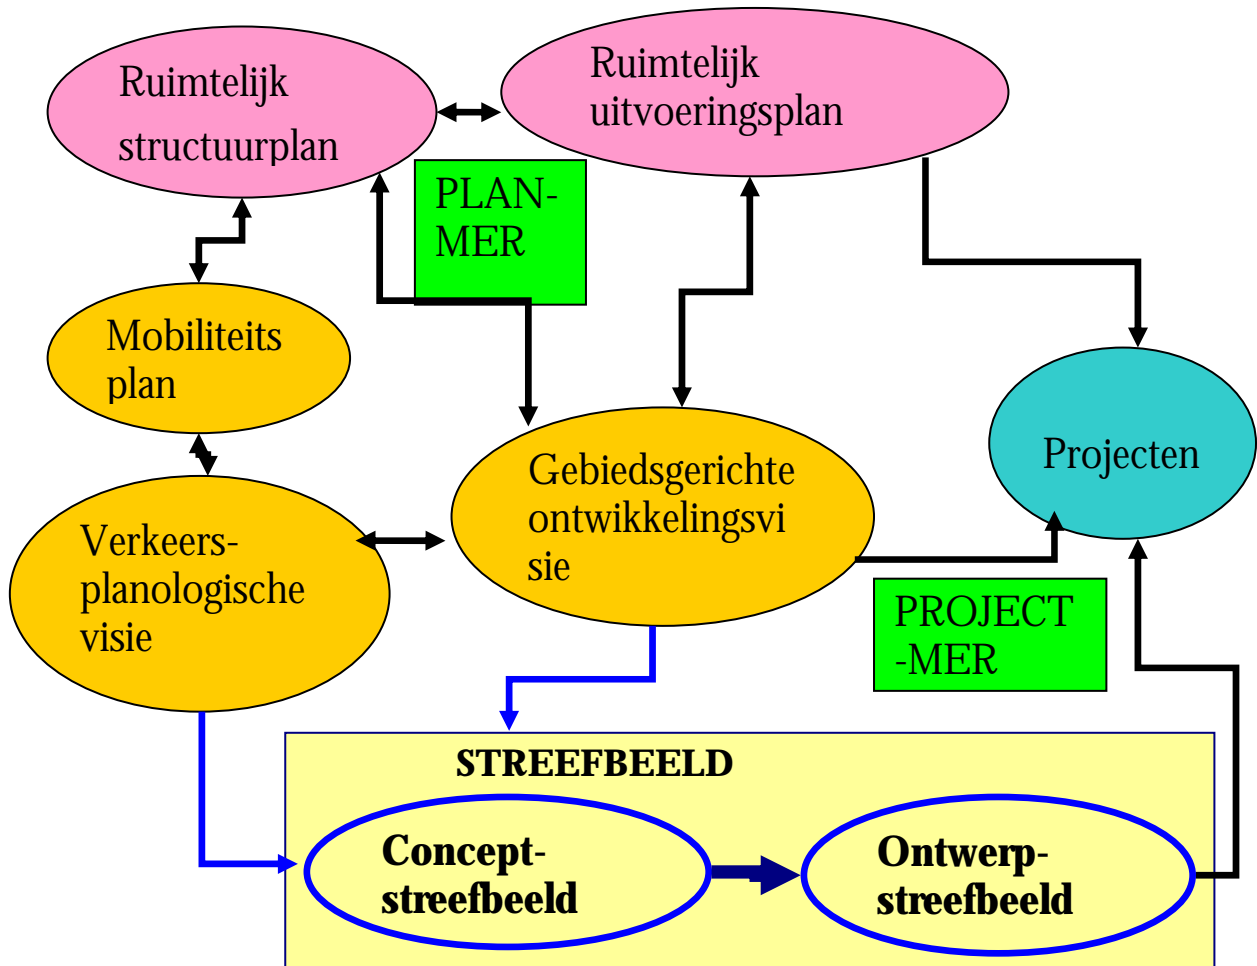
Ruimtelijk structuurplan

Ruimtelijk uitvoeringsplan

PLAN-MER

Mobiliteits plan

Gebiedsgerichte ontwikkelingsvi sie

Projecten

Verkeers-planologische visie

PROJECT -MER

STREEFBEELD

Concept-streefbeeld

Ontwerp-streefbeeld